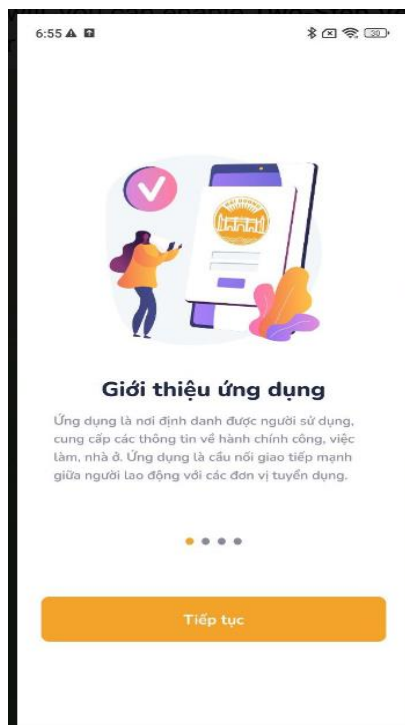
6:55

Giới thiệu ứng dụng

Ứng dụng là nơi định danh được người sử dụng, cung cấp các thông tin về hành chính công, việc làm, nhà ở. Ứng dụng là cầu nối giao tiếp mạnh giữa người lao động với các đơn vị tuyển dụng.

Tiếp tục